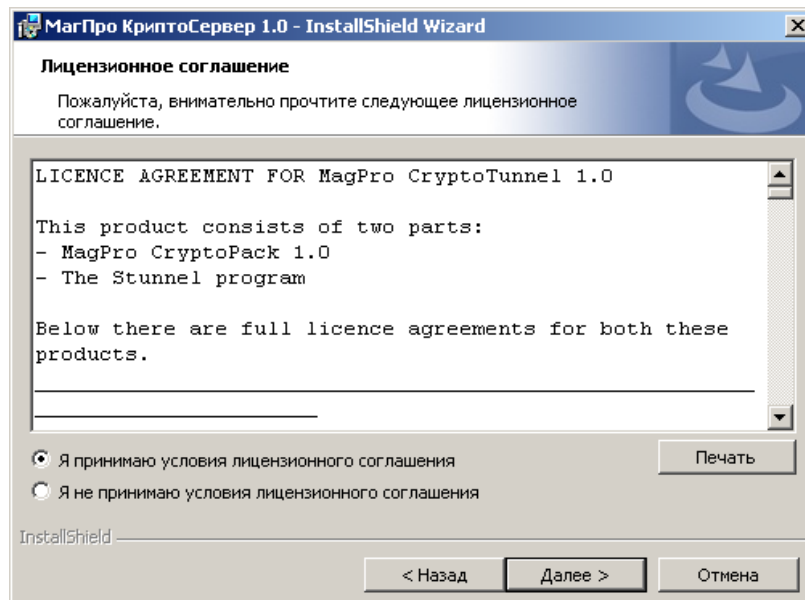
МагПро КриптоСервер 1.0 - InstallShield Wizard

Лицензионное соглашение

Пожалуйста, внимательно прочтите следующее лицензионное соглашение.

LICENCE AGREEMENT FOR MagPro CryptoTunnel 1.0

This product consists of two parts:
- MagPro CryptoPack 1.0
- The Stunnel program

Below there are full licence agreements for both these products.

Я принимаю условия лицензионного соглашения

Я не принимаю условия лицензионного соглашения

Печать

InstallShield

< Назад

Далее >

Отмена